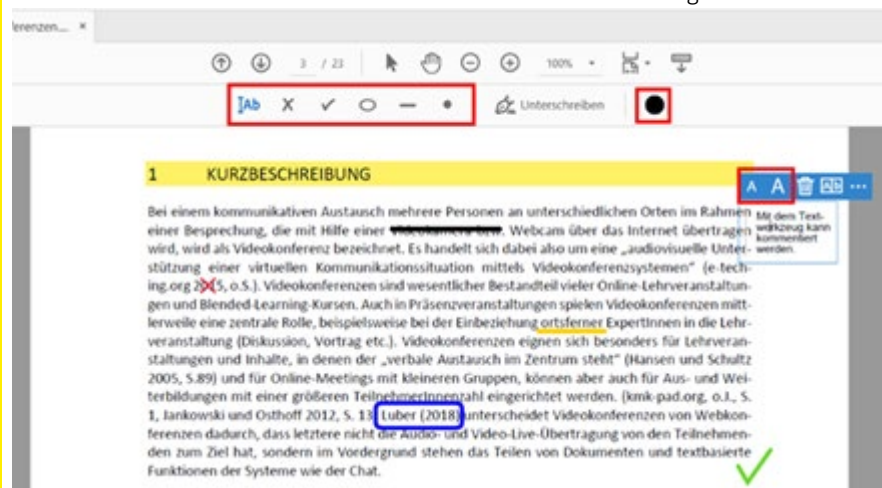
erenzen... ×

3 / 23 100%

Ab X ✓ ○ — • Unterschreiben

1 KURZBESCHREIBUNG

A A

Mit dem Textwerkzeug kann kommentiert werden.

Bei einem kommunikativen Austausch mehrere Personen an unterschiedlichen Orten im Rahmen einer Besprechung, die mit Hilfe einer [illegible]. Webcam über das Internet übertragen wird, wird als Videokonferenz bezeichnet. Es handelt sich dabei also um eine „audiovisuelle Unterstützung einer virtuellen Kommunikationssituation mittels Videokonferenzsystemen" (e-teching.org 20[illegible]5, o.S.). Videokonferenzen sind wesentlicher Bestandteil vieler Online-Lehrveranstaltungen und Blended-Learning-Kursen. Auch in Präsenzveranstaltungen spielen Videokonferenzen mittlerweile eine zentrale Rolle, beispielsweise bei der Einbeziehung ortsferner ExpertInnen in die Lehrveranstaltung (Diskussion, Vortrag etc.). Videokonferenzen eignen sich besonders für Lehrveranstaltungen und Inhalte, in denen der „verbale Austausch im Zentrum steht" (Hansen und Schultz 2005, S.89) und für Online-Meetings mit kleineren Gruppen, können aber auch für Aus- und Weiterbildungen mit einer größeren TeilnehmerInnenzahl eingerichtet werden. (kmk-pad.org, o.J., S. 1, Jankowski und Osthoff 2012, S. 13) Luber (2018) unterscheidet Videokonferenzen von Webkonferenzen dadurch, dass letztere nicht die Audio- und Video-Live-Übertragung von den Teilnehmenden zum Ziel hat, sondern im Vordergrund stehen das Teilen von Dokumenten und textbasierte Funktionen der Systeme wie der Chat.